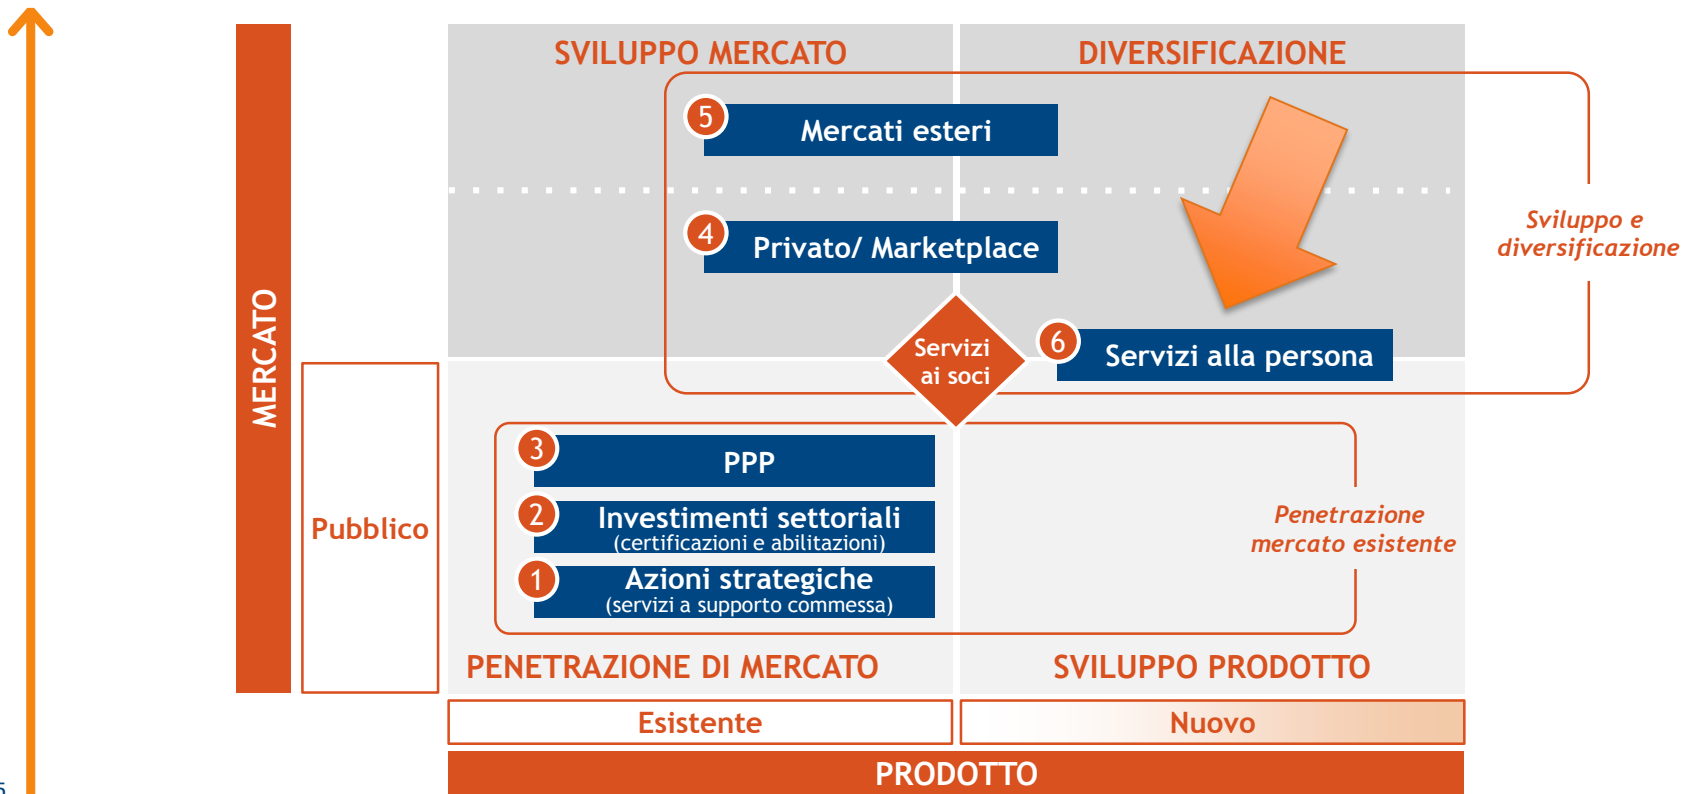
MERCATO

SVILUPPO MERCATO

DIVERSIFICAZIONE

5 Mercati esteri

4 Privato/ Marketplace

Servizi ai soci

6 Servizi alla persona

Sviluppo e diversificazione

Pubblico

3 PPP

2 Investimenti settoriali (certificazioni e abilitazioni)

1 Azioni strategiche (servizi a supporto commessa)

Penetrazione mercato esistente

PENETRAZIONE DI MERCATO

SVILUPPO PRODOTTO

Esistente

Nuovo

PRODOTTO